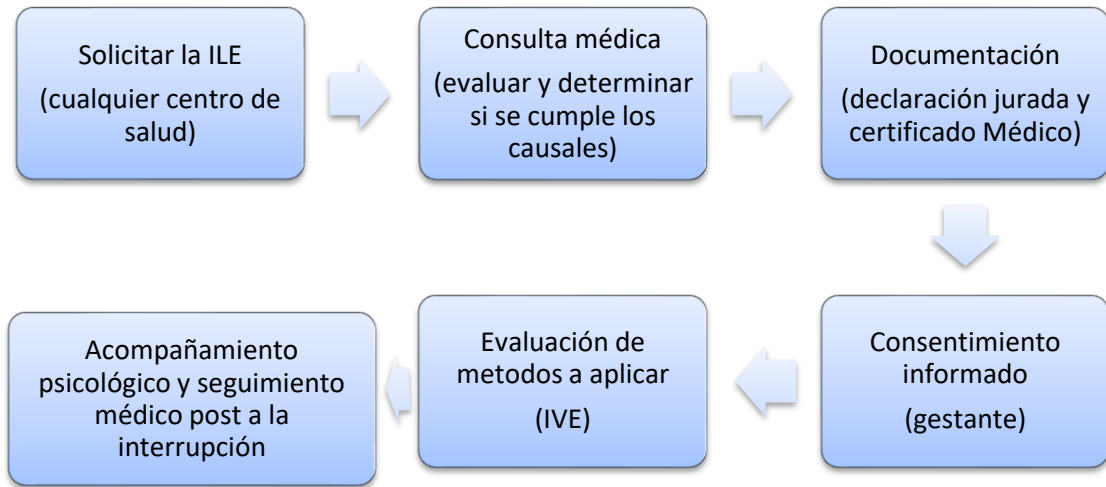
Solicitar la ILE

(cualquier centro de salud)

Consulta médica

(evaluar y determinar si se cumple los causales)

Documentación

(declaración jurada y certificado Médico)

Consentimiento informado

(gestante)

Evaluación de metodos a aplicar

(IVE)

Acompañamiento psicológico y seguimiento médico post a la interrupción